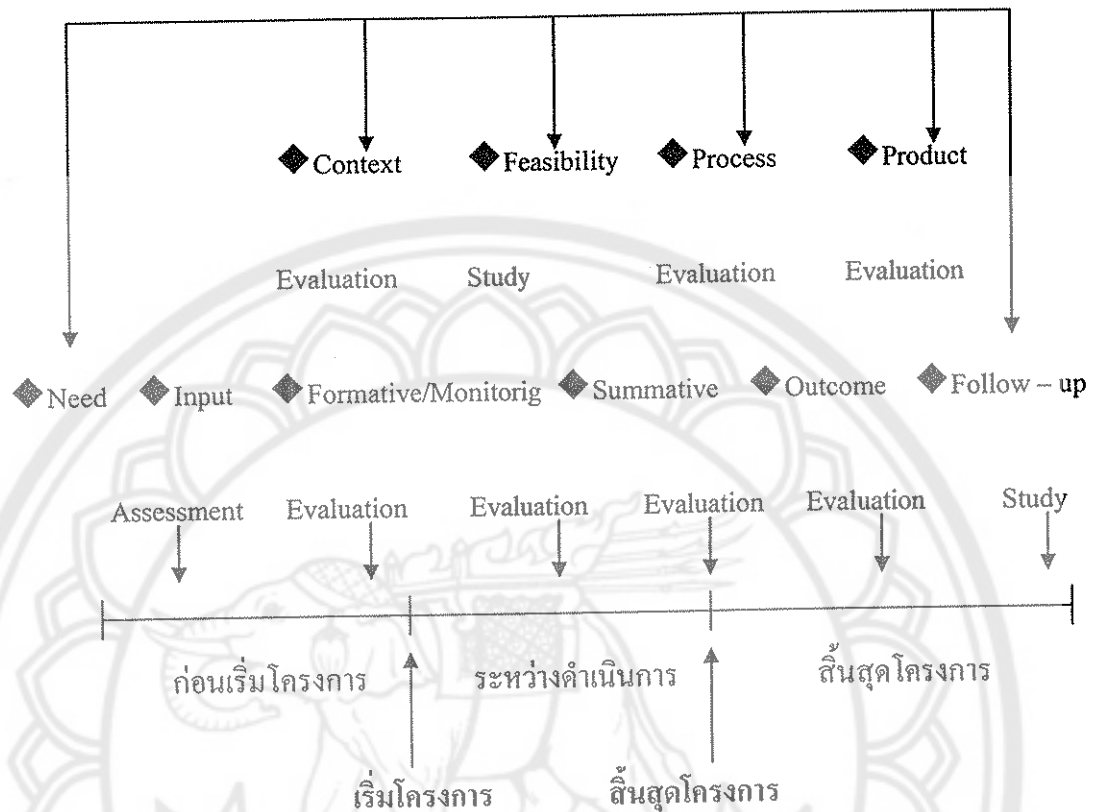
Context Feasibility Process Product

Evaluation Study Evaluation Evaluation

Need Input Formative/Monitorig Summative Outcome Follow – up

Assessment Evaluation Evaluation Evaluation Evaluation Study

ก่อนเริ่มโครงการ ระหว่างดำเนินการ สิ้นสุดโครงการ

เริ่มโครงการ สิ้นสุดโครงการ